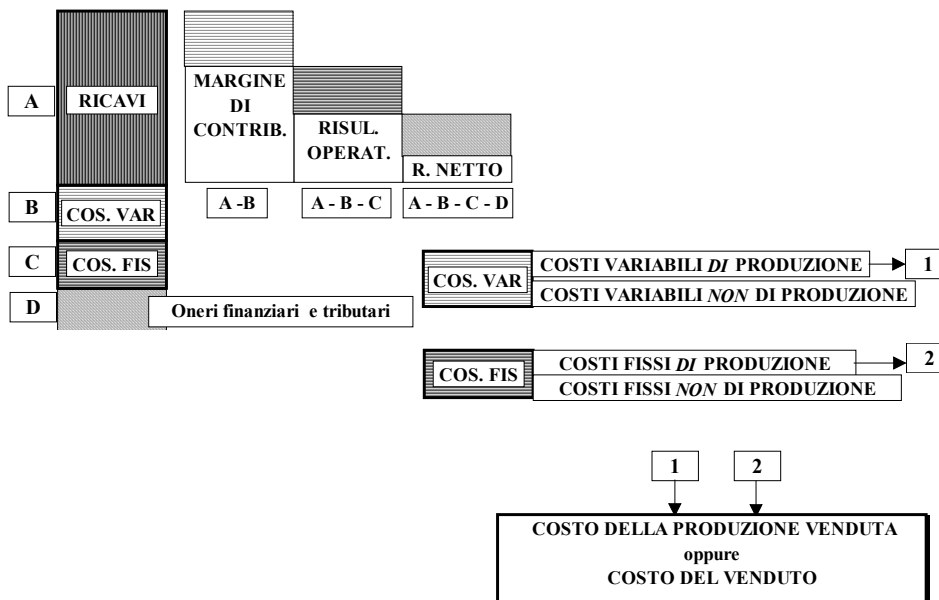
A RICAVI

MARGINE DI CONTRIB.

RISUL. OPERAT.

R. NETTO

B COS. VAR

A -B

A - B - C

A - B - C - D

C COS. FIS

D Oneri finanziari e tributari

COS. VAR
COSTI VARIABILI *DI* PRODUZIONE → 1
COSTI VARIABILI *NON* DI PRODUZIONE

COS. FIS
COSTI FISSI *DI* PRODUZIONE → 2
COSTI FISSI *NON* DI PRODUZIONE

1 2

COSTO DELLA PRODUZIONE VENDUTA
oppure
COSTO DEL VENDUTO